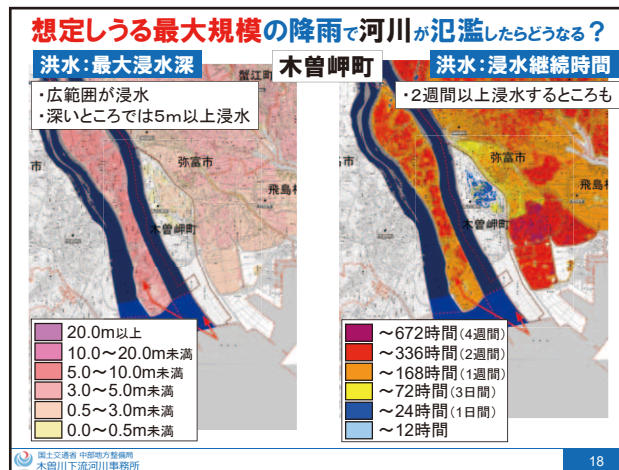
想定しうる最大規模の降雨で河川が氾濫したらどうなる？

洪水：最大浸水深

木曽岬町

洪水：浸水継続時間

・広範囲が浸水
・深いところでは5m以上浸水

・2週間以上浸水するところも

蟹江町

弥富市

飛島村

木曽岬町

弥富市

飛島村

木曽岬町

| | |
|---|---|
| | 20.0m以上 |
| | 10.0〜20.0m未満 |
| | 5.0〜10.0m未満 |
| | 3.0〜5.0m未満 |
| | 0.5〜3.0m未満 |
| | 0.0〜0.5m未満 |

| | |
|---|---|
| | 〜672時間(4週間) |
| | 〜336時間(2週間) |
| | 〜168時間(1週間) |
| | 〜72時間(3日間) |
| | 〜24時間(1日間) |
| | 〜12時間 |

国土交通省 中部地方整備局
木曽川下流河川事務所

18